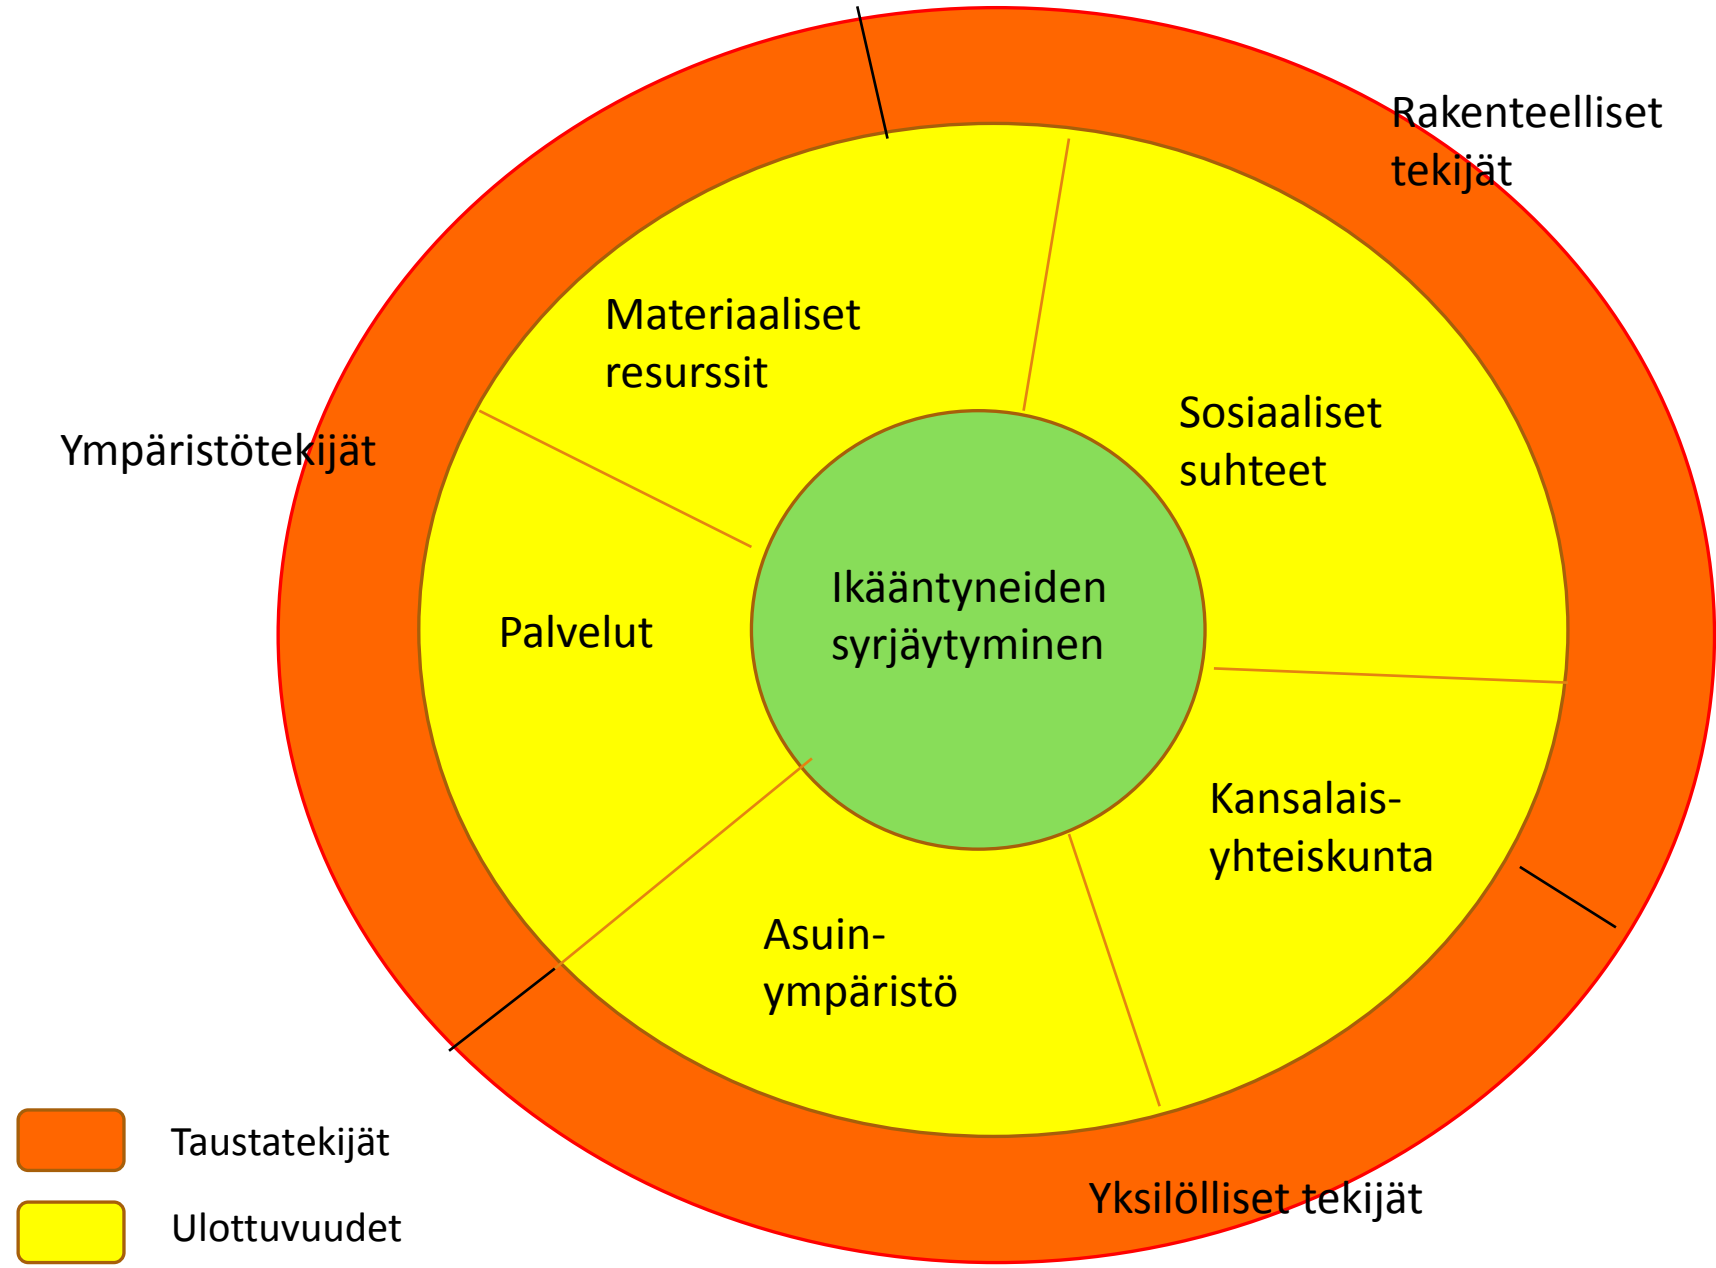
Rakenteelliset tekijät

Ympäristötekijät

Materiaaliset resurssit

Sosiaaliset suhteet

Palvelut

Ikääntyneiden syrjäytyminen

Kansalais-yhteiskunta

Asuin-ympäristö

Yksilölliset tekijät

Taustatekijät

Ulottuvuudet